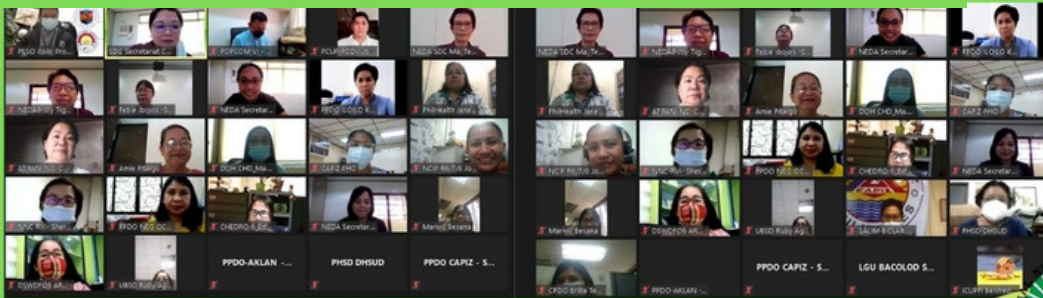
PPDO Iloilo Pro...
SDC Secretariat
PDPCOM V...
PCUP-RO...
NEDA SDC Ma...
NEDA Roy Tig...
Febie Bojos - S...
NEDA Secretar...
PPDO Iloilo K...
PhilHealth Jane...
Amie Pitargo
DOH CHD_Ma...
CAPIZ PHO
NCIP R6/TA Jo...
NNC RVI - Sher...
PPDO NEG OC...
CHEDRO 6_Ev...
NEDA Secretar...
Marivic Besana
DSWDFO6 AR...
UBSO Ruby Ag...
SALIM BICLAR
PHSD DHSUD
PPDO-AKLAN -...
PHSD DHSUD
PPDO CAPIZ - S...
CPDO Brilla Te...
PPDO-AKLAN -...
PPDO CAPIZ - S...
LGU BACOLOD S...
ICUPP Besavilla